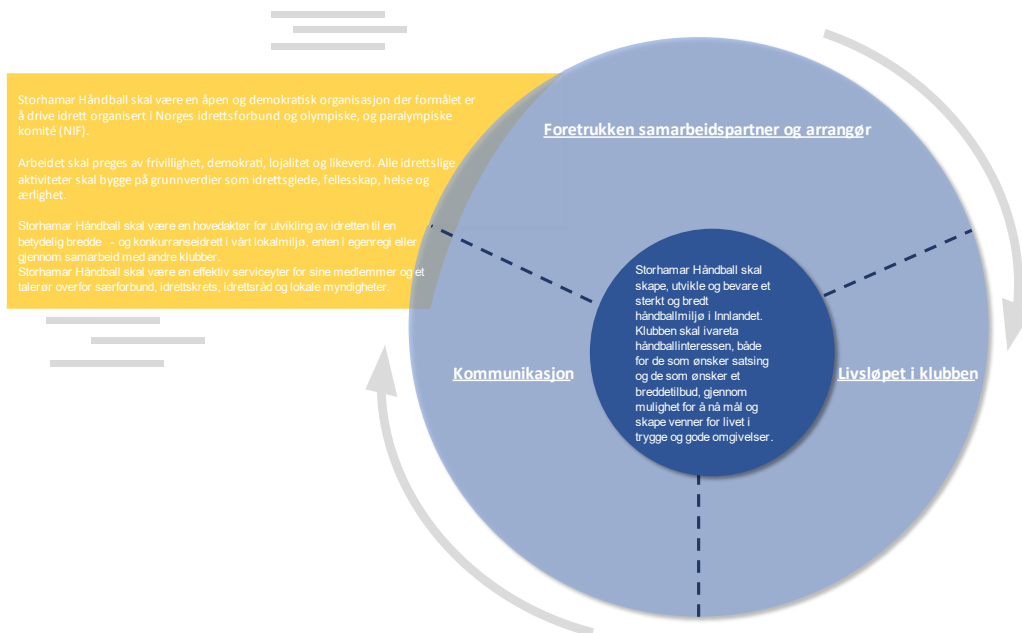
Storhamar Håndball skal være en åpen og demokratisk organisasjon der formålet er å drive idrett organisert i Norges idrettsforbund og olympiske, og paralympiske komité (NIF).

Arbeidet skal preges av frivillighet, demokrati, lojalitet og likeverd. Alle idrettslige aktiviteter skal bygge på grunnverdier som idrettsglede, fellesskap, helse og ærlighet.

Storhamar Håndball skal være en hovedaktør for utvikling av idretten til en betydelig bredde - og konkurranseidrett i vårt lokalmiljø, enten i egenregi eller gjennom samarbeid med andre klubber.
Storhamar Håndball skal være en effektiv serviceyter for sine medlemmer og et talerør overfor særforbund, idrettskrets, idrettsråd og lokale myndigheter.

Foretrukken samarbeidspartner og arrangør

Kommunikasjon

Livsløpet i klubben

Storhamar Håndball skal skape, utvikle og bevare et sterkt og bredt håndballmiljø i Innlandet. Klubben skal ivareta håndballinteressen, både for de som ønsker satsing og de som ønsker et breddetilbud, gjennom mulighet for å nå mål og skape venner for livet i trygge og gode omgivelser.